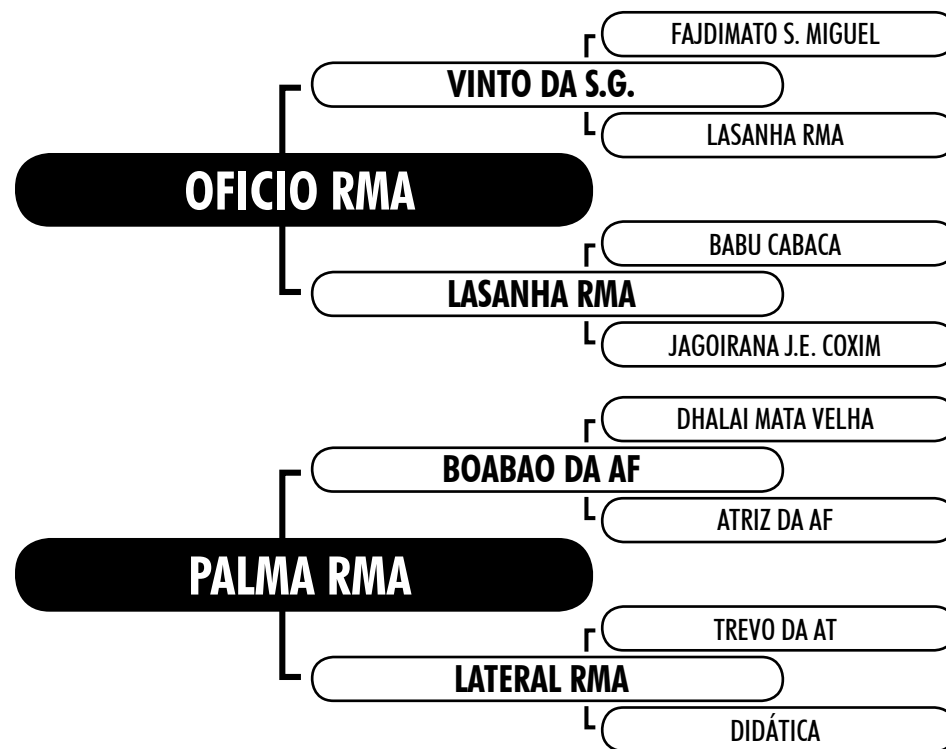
FAJDIMATO S. MIGUEL

VINTO DA S.G.

LASANHA RMA

OFICIO RMA

BABU CABACA

LASANHA RMA

JAGOIRANA J.E. COXIM

DHALAI MATA VELHA

BOABAO DA AF

ATRIZ DA AF

PALMA RMA

TREVO DA AT

LATERAL RMA

DIDÁTICA